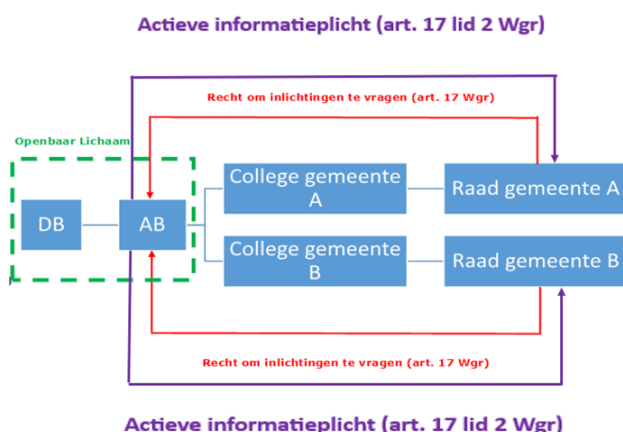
Actieve informatieplicht (art. 17 lid 2 Wgr)

Recht om inlichtingen te vragen (art. 17 Wgr)

Openbaar Lichaam

DB

AB

College gemeente A

Raad gemeente A

College gemeente B

Raad gemeente B

Recht om inlichtingen te vragen (art. 17 Wgr)

Actieve informatieplicht (art. 17 lid 2 Wgr)